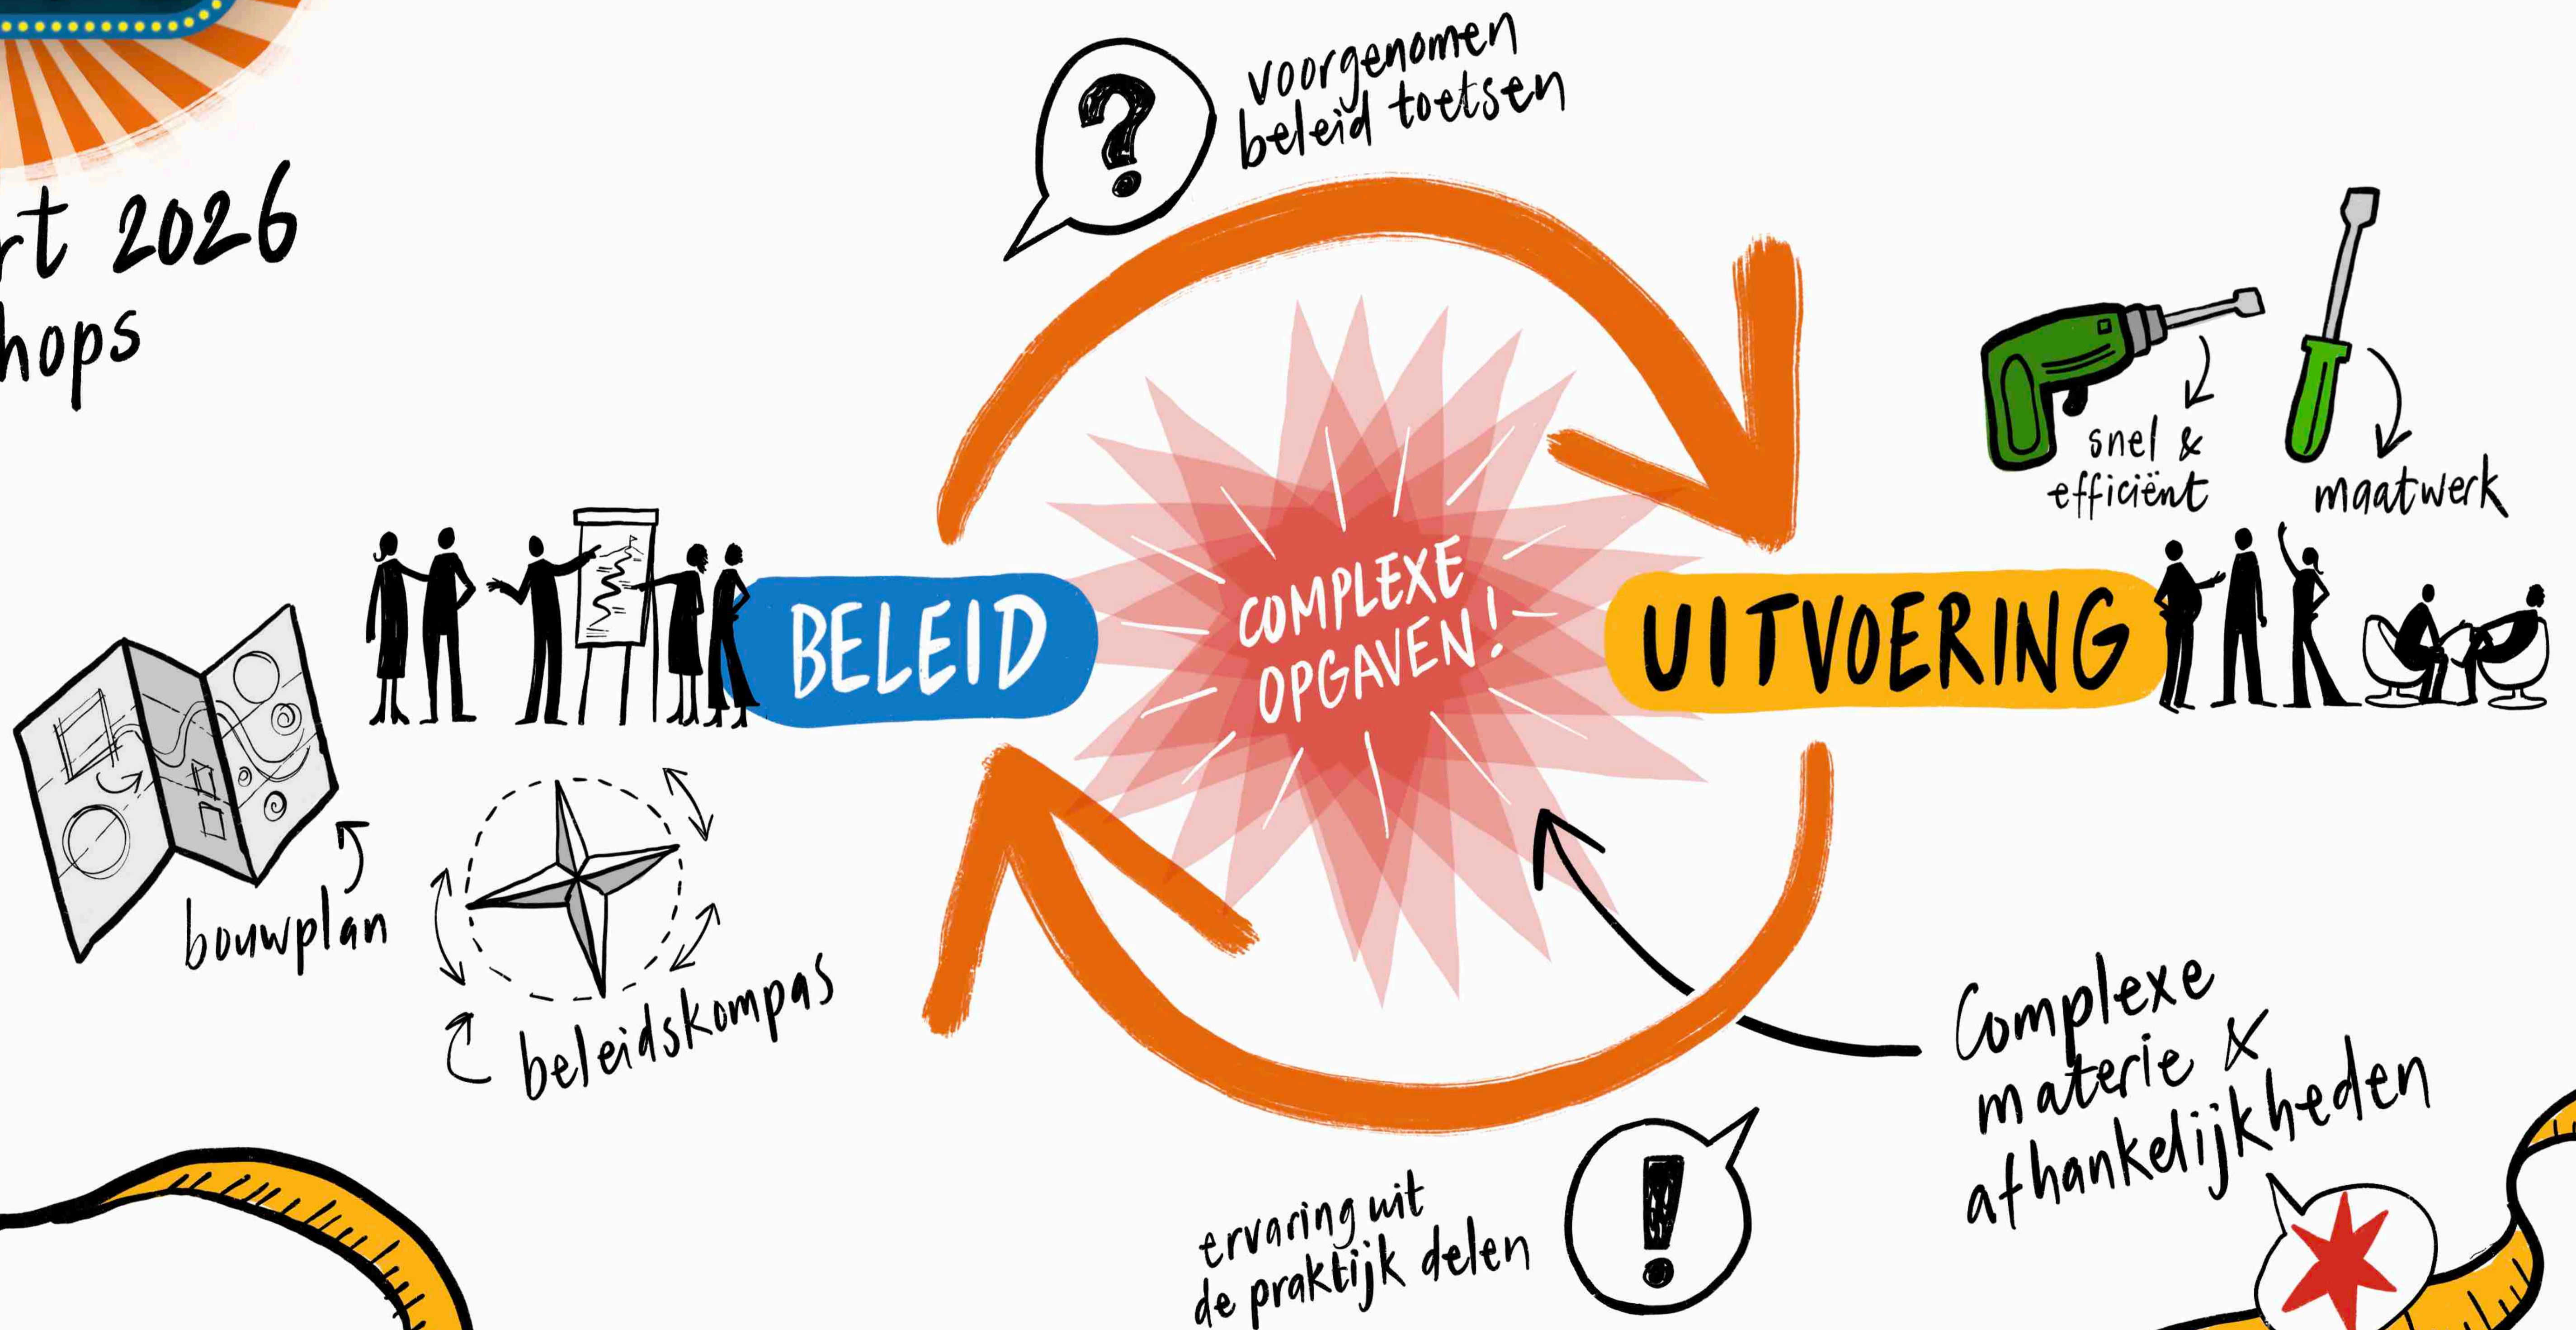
rt 2026
hops

voorgenomen beleid toetsen

snel & efficiënt

maatwerk

BELEID

COMPLEXE OPGAVEN!

UITVOERING

bouwplan

beleidskompas

Complexe materie & afhankelijkheden

ervaring uit de praktijk delen